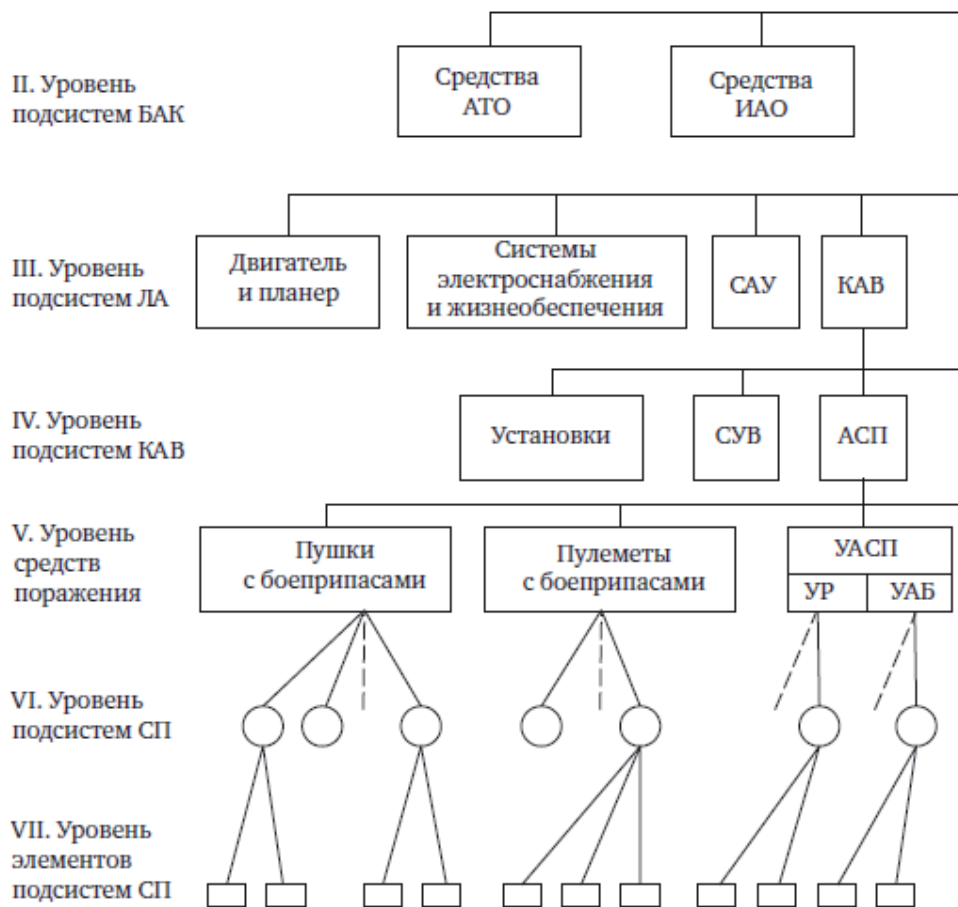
II. Уровень подсистем БАК

Средства АТО

Средства ИАО

III. Уровень подсистем ЛА

Двигатель и планер

Системы электроснабжения и жизнеобеспечения

САУ

КАВ

IV. Уровень подсистем КАВ

Установки

СУВ

АСП

V. Уровень средств поражения

Пушки с боеприпасами

Пулеметы с боеприпасами

УАСП

УР

УАБ

VI. Уровень подсистем СП

VII. Уровень элементов подсистем СП